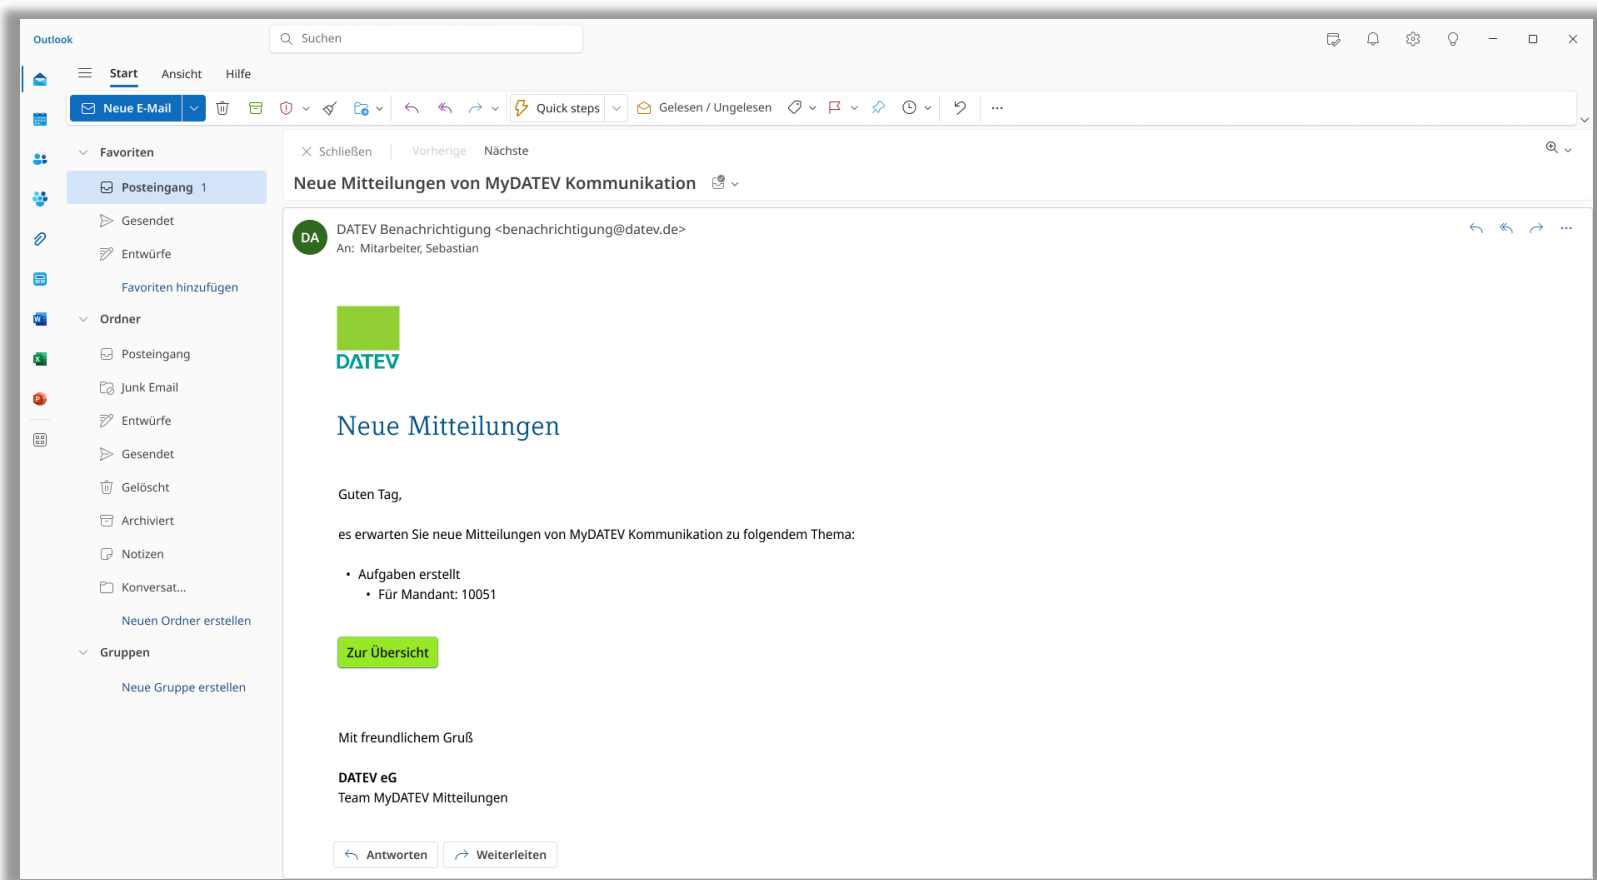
Outlook

Suchen

Start Ansicht Hilfe

Neue E-Mail

Quick steps

Gelesen / Ungelesen

...

Favoriten

Posteingang 1

Gesendet

Entwürfe

Favoriten hinzufügen

Ordner

Posteingang

Junk Email

Entwürfe

Gesendet

Gelöscht

Archiviert

Notizen

Konversat...

Neuen Ordner erstellen

Gruppen

Neue Gruppe erstellen

Schließen Vorherige Nächste

Neue Mitteilungen von MyDATEV Kommunikation

DA

DATEV Benachrichtigung <benachrichtigung@datev.de>
An: Mitarbeiter, Sebastian

DATEV

Neue Mitteilungen

Guten Tag,

es erwarten Sie neue Mitteilungen von MyDATEV Kommunikation zu folgendem Thema:

- Aufgaben erstellt
  - Für Mandant: 10051

Zur Übersicht

Mit freundlichem Gruß

DATEV eG
Team MyDATEV Mitteilungen

Antworten Weiterleiten